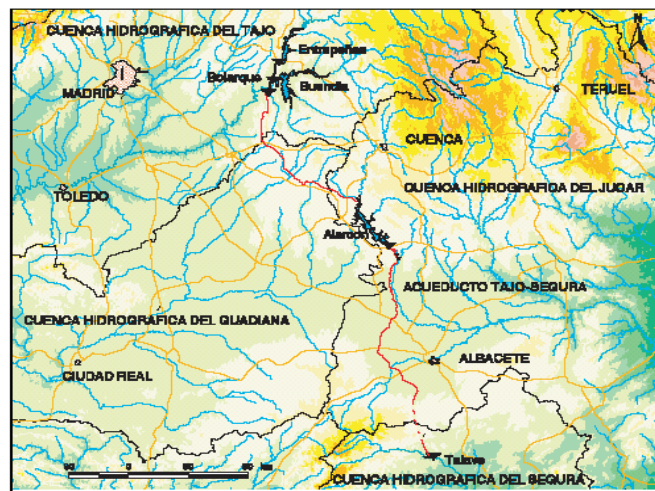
CUENCA HIDROGRAFICA DEL TAJO
Entrepeñas
Bolarque
Buendía
MADRID
TERUEL
CUENCA
TOLEDO
CUENCA HIDROGRAFICA DEL JUCAR
Alarcón
ACUEDUCTO TAJO-SEGURA
CUENCA HIDROGRAFICA DEL GUADIANA
ALBACETE
CIUDAD REAL
Talave
CUENCA HIDROGRAFICA DEL SEGURA
N
50 0 50 100 Km